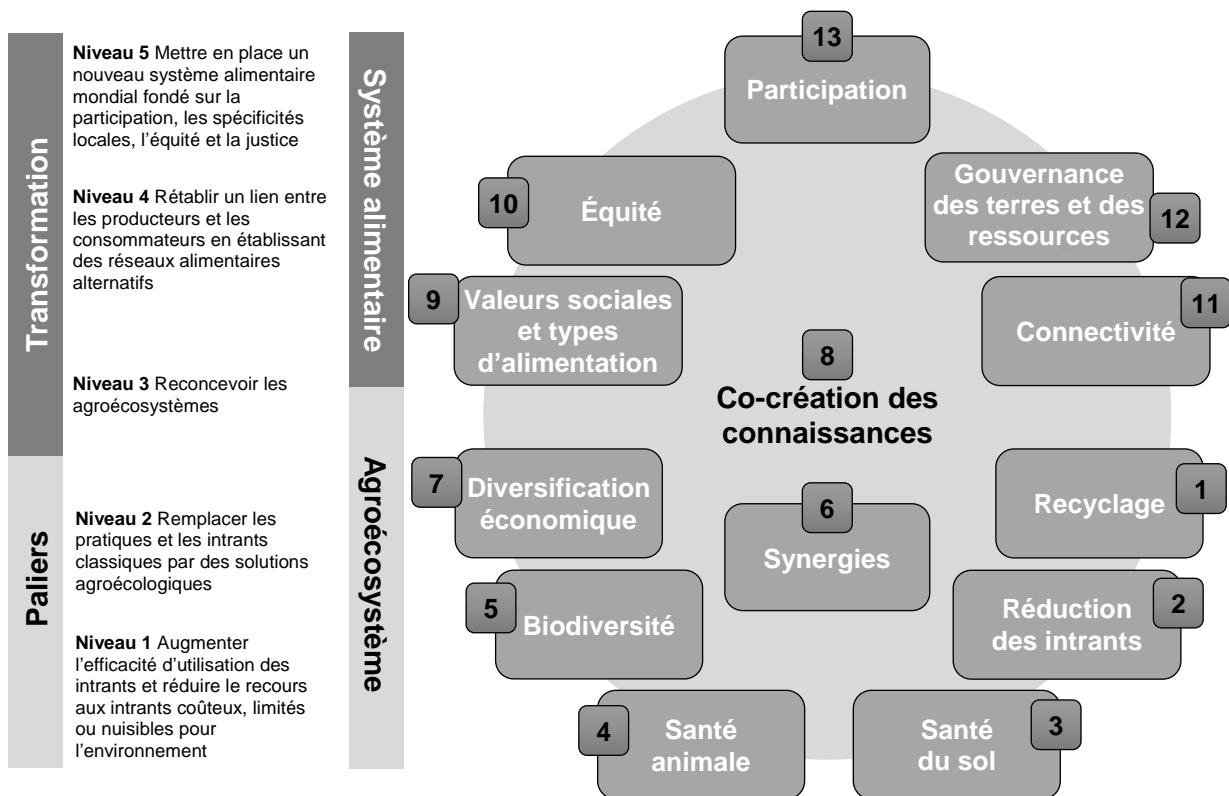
Transformation

Paliers

**Niveau 5** Mettre en place un nouveau système alimentaire mondial fondé sur la participation, les spécificités locales, l'équité et la justice

**Niveau 4** Rétablir un lien entre les producteurs et les consommateurs en établissant des réseaux alimentaires alternatifs

**Niveau 3** Reconcevoir les agroécosystèmes

**Niveau 2** Remplacer les pratiques et les intrants classiques par des solutions agroécologiques

**Niveau 1** Augmenter l'efficacité d'utilisation des intrants et réduire le recours aux intrants coûteux, limités ou nuisibles pour l'environnement

Système alimentaire

Agroécosystème

13 Participation

10 Équité

12 Gouvernance des terres et des ressources

9 Valeurs sociales et types d'alimentation

11 Connectivité

8 Co-création des connaissances

7 Diversification économique

6 Synergies

1 Recyclage

5 Biodiversité

2 Réduction des intrants

4 Santé animale

3 Santé du sol